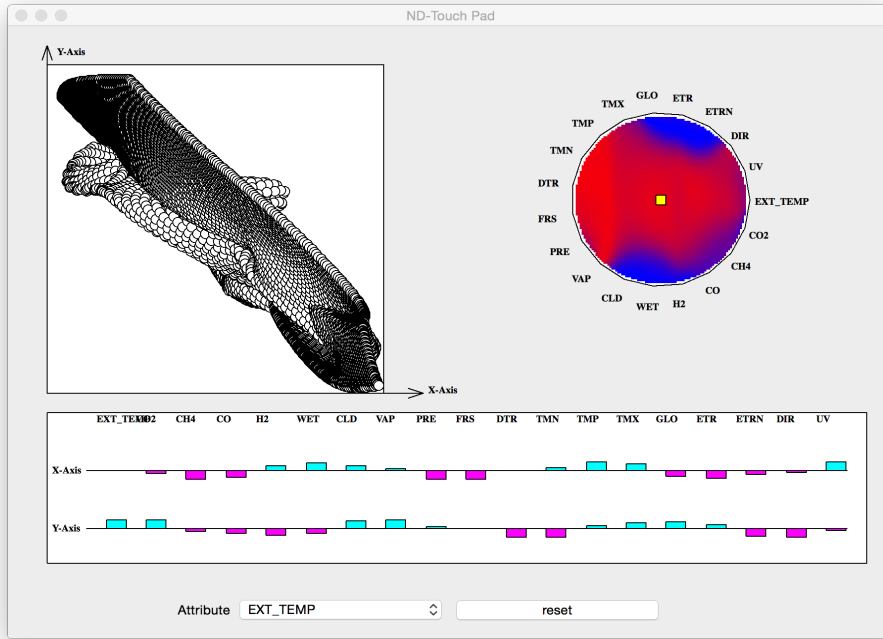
ND-Touch Pad

Y-Axis

X-Axis

GLO ETR ETRN DIR UV EXT_TEMP CO2 CH4 CO H2 WET CLD VAP PRE FRS DTR TMN TMP TMX

EXT_TEMP CO2 CH4 CO H2 WET CLD VAP PRE FRS DTR TMN TMP TMX GLO ETR ETRN DIR UV

X-Axis

Y-Axis

Attribute EXT_TEMP

reset